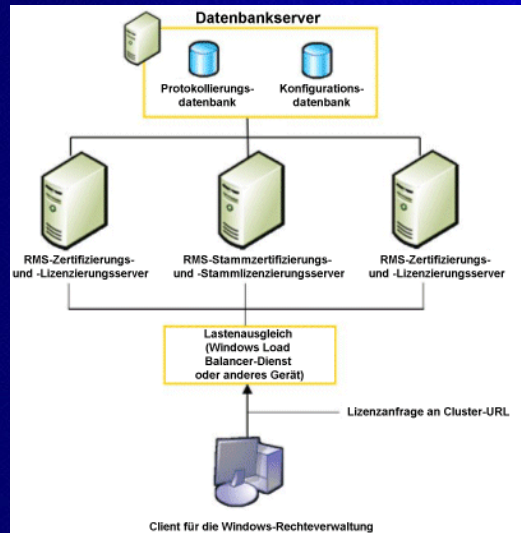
Datenbankserver

Protokollierungsdatenbank

Konfigurationsdatenbank

RMS-Zertifizierungs- und -Lizenzierungsserver

RMS-Stammzertifizierungs- und -Stammlizenzierungsserver

RMS-Zertifizierungs- und -Lizenzierungsserver

Lastenausgleich (Windows Load Balancer-Dienst oder anderes Gerät)

Lizenzanfrage an Cluster-URL

Client für die Windows-Rechteverwaltung